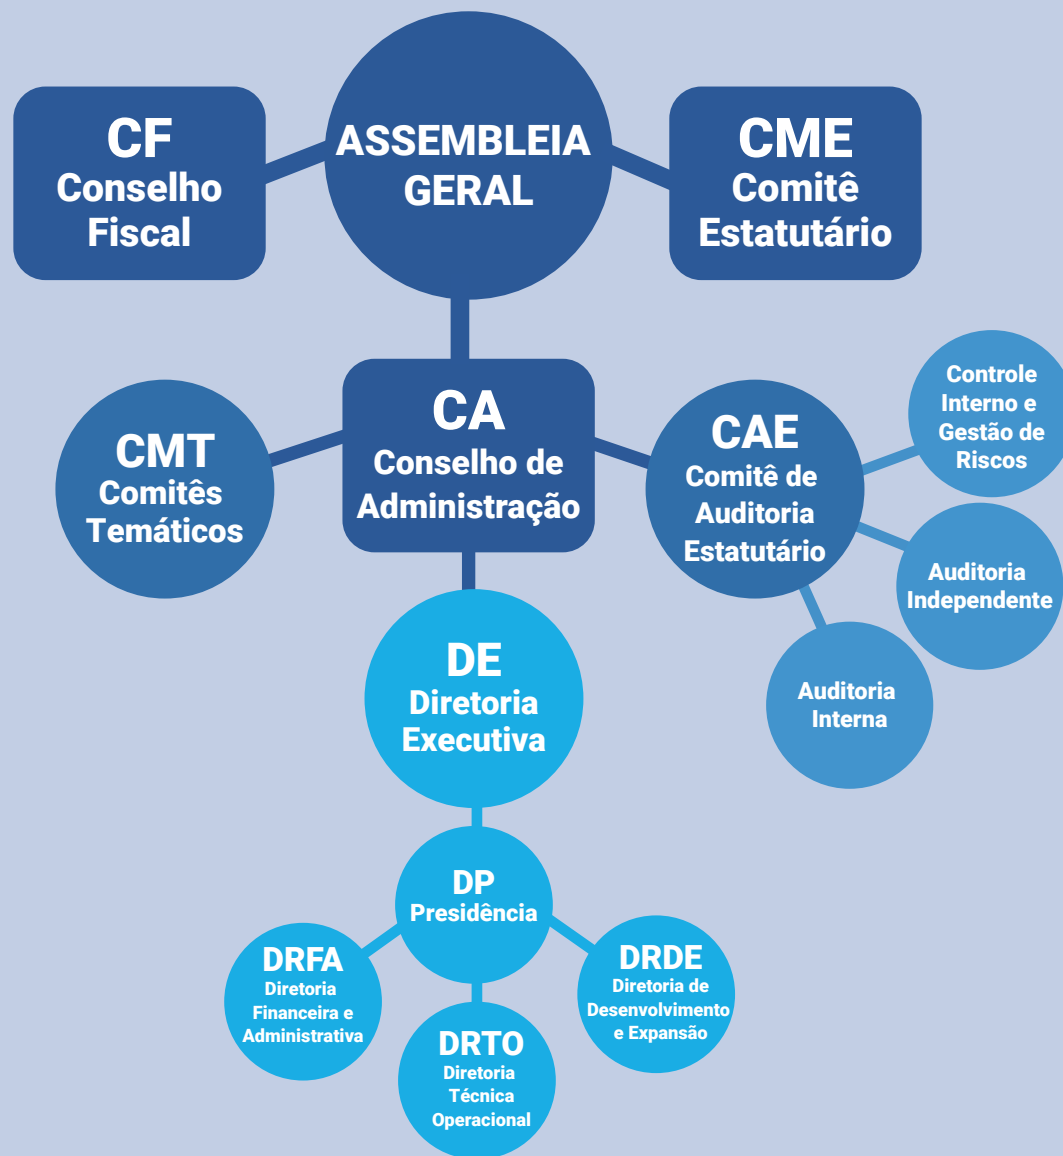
CF
Conselho Fiscal

ASSEMBLEIA GERAL

CME
Comitê Estatutário

Controle Interno e Gestão de Riscos

CMT
Comitês Temáticos

CA
Conselho de Administração

CAE
Comitê de Auditoria Estatutário

Auditoria Independente

Auditoria Interna

DE
Diretoria Executiva

DP
Presidência

DRFA
Diretoria Financeira e Administrativa

DRDE
Diretoria de Desenvolvimento e Expansão

DRTO
Diretoria Técnica Operacional